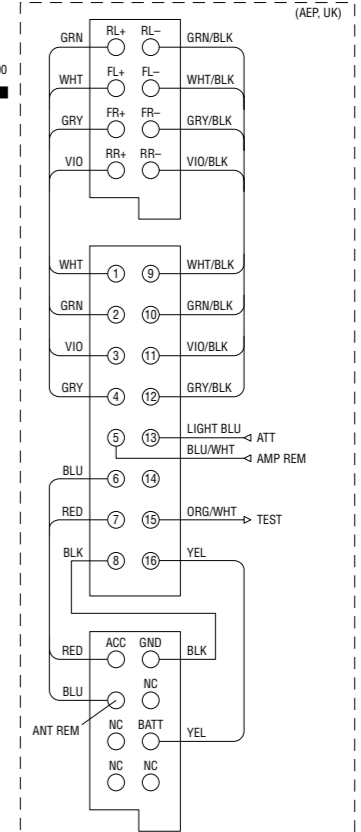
(AEP, UK)

0

GRN RL+ RL– GRN/BLK
WHT FL+ FL– WHT/BLK
GRY FR+ FR– GRY/BLK
VIO RR+ RR– VIO/BLK

WHT 1 9 WHT/BLK
GRN 2 10 GRN/BLK
VIO 3 11 VIO/BLK
GRY 4 12 GRY/BLK
5 13 LIGHT BLU ATT
BLU/WHT AMP REM
BLU 6 14
RED 7 15 ORG/WHT TEST
BLK 8 16 YEL

RED ACC GND BLK
BLU NC
ANT REM
NC BATT YEL
NC NC